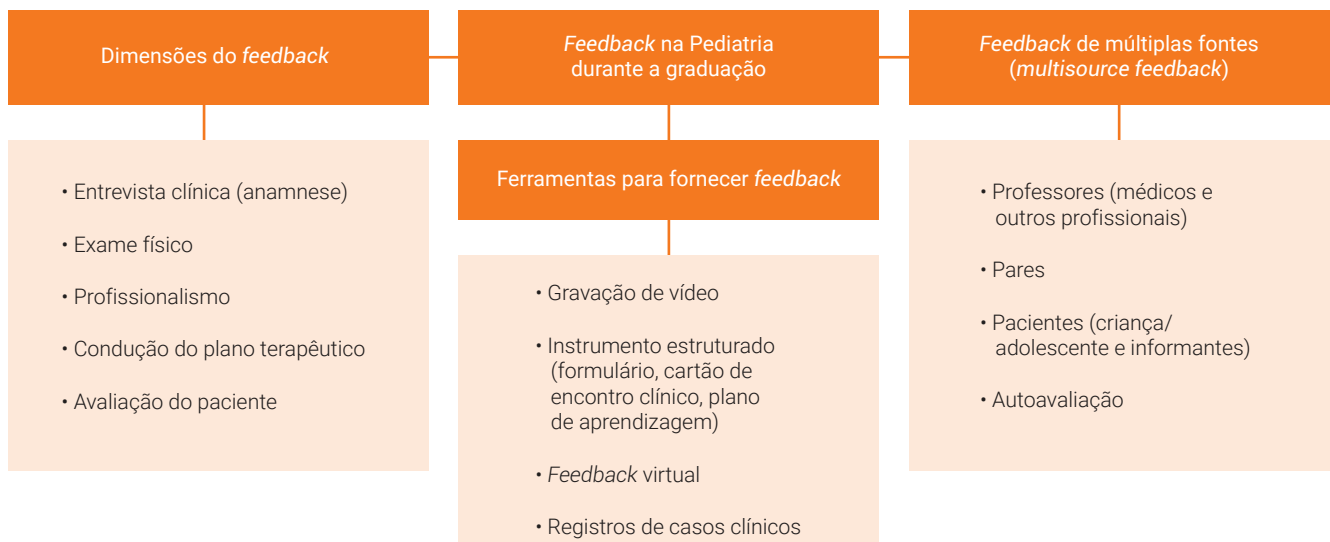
Dimensões do feedback

Feedback na Pediatria durante a graduação

Feedback de múltiplas fontes (multisource feedback)

• Entrevista clínica (anamnese)

• Exame físico

• Profissionalismo

• Condução do plano terapêutico

• Avaliação do paciente

Ferramentas para fornecer feedback

• Gravação de vídeo

• Instrumento estruturado (formulário, cartão de encontro clínico, plano de aprendizagem)

• Feedback virtual

• Registros de casos clínicos

• Professores (médicos e outros profissionais)

• Pares

• Pacientes (criança/ adolescente e informantes)

• Autoavaliação